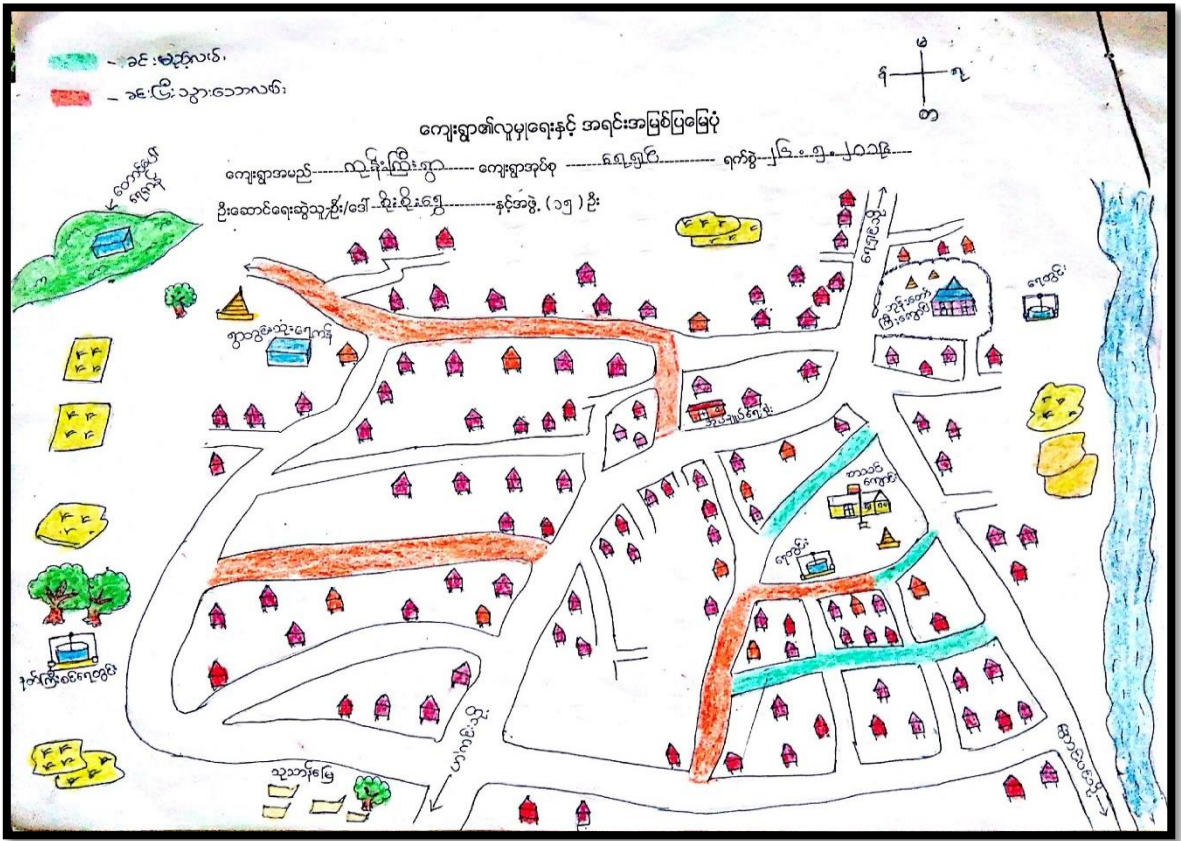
– ခင်းမည့်လမ်း
– ခင်းပြီးသွားသောလမ်း

မ
ရ   အ
တ

ကျေးရွာ၏လူမှုရေးနှင့် အရင်းအမြစ်ပြမြေပုံ

ကျေးရွာအမည် ----- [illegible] ----- ကျေးရွာအုပ်စု ----- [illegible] ----- ရက်စွဲ ---- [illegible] ----

ဦးဆောင်ရေးဆွဲသူဦး/ဒေါ် ----- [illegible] ----- နှင့်အဖွဲ့ (၁၅) ဦး

တောင်ပေါ်ကျောင်း
ရွာလယ်ဘုန်းကြီးကျောင်း
ဘုန်းတော်ကြီးကျောင်း
ရေကန်
အလယ်တန်းကျောင်း
စာသင်ကျောင်း
ရေတွင်း
ရေတွင်း
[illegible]ရေတွင်း
သုသာန်မြေ
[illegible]သို့
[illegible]သို့
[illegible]သို့